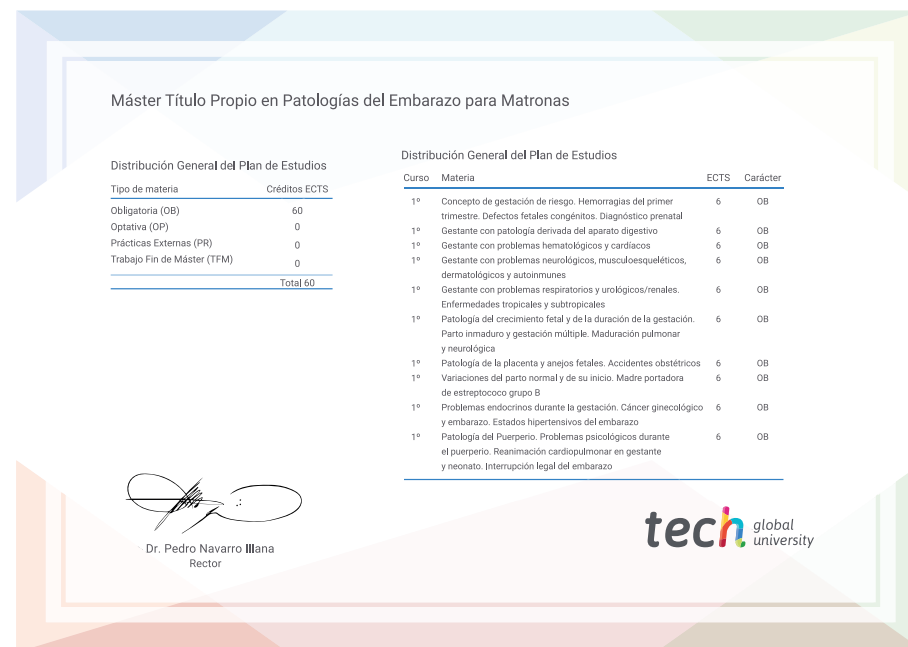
Máster Título Propio en Patologías del Embarazo para Matronas

Distribución General del Plan de Estudios

| Tipo de materia | Créditos ECTS |
|---|---|
| Obligatoria (OB) | 60 |
| Optativa (OP) | 0 |
| Prácticas Externas (PR) | 0 |
| Trabajo Fin de Máster (TFM) | 0 |
| | Total 60 |

Distribución General del Plan de Estudios

| Curso | Materia | ECTS | Carácter |
|---|---|---|---|
| 1º | Concepto de gestación de riesgo. Hemorragias del primer trimestre. Defectos fetales congénitos. Diagnóstico prenatal | 6 | OB |
| 1º | Gestante con patología derivada del aparato digestivo | 6 | OB |
| 1º | Gestante con problemas hematológicos y cardíacos | 6 | OB |
| 1º | Gestante con problemas neurológicos, musculoesqueléticos, dermatológicos y autoinmunes | 6 | OB |
| 1º | Gestante con problemas respiratorios y urológicos/renales. Enfermedades tropicales y subtropicales | 6 | OB |
| 1º | Patología del crecimiento fetal y de la duración de la gestación. Parto inmaduro y gestación múltiple. Maduración pulmonar y neurológica | 6 | OB |
| 1º | Patología de la placenta y anejos fetales. Accidentes obstétricos | 6 | OB |
| 1º | Variaciones del parto normal y de su inicio. Madre portadora de estreptococo grupo B | 6 | OB |
| 1º | Problemas endocrinos durante la gestación. Cáncer ginecológico y embarazo. Estados hipertensivos del embarazo | 6 | OB |
| 1º | Patología del Puerperio. Problemas psicológicos durante el puerperio. Reanimación cardiopulmonar en gestante y neonato. Interrupción legal del embarazo | 6 | OB |

Dr. Pedro Navarro Illana
Rector

tech global university